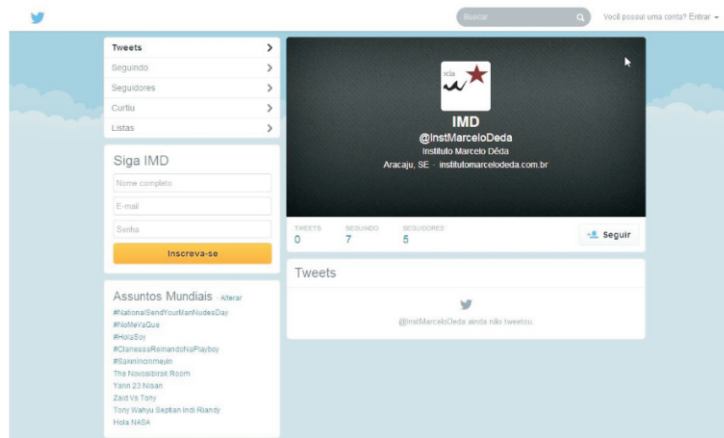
Buscar

Você possui uma conta? Entrar

Tweets
Seguindo
Seguidores
Curtiu
Listas

Siga IMD
Nome completo
E-mail
Senha
Inscreva-se

Assuntos Mundiais · Alterar
#NationalSendYourManNudesDay
#NoMeVaQue
#HoraSoy
#ClarissaBeirandoNoPlayboy
#Sarenincmeyin
The Novosibirsk Room
Yann 23 Nisan
Zaid Vs Tony
Tony Wahyu Septian Indi Riandy
Hola NASA

IMD
@InstMarceloDeda
Instituto Marcelo Déda
Aracaju, SE · institutomarcelodeda.com.br

TWEETS 0
SEGUINDO 7
SEGUIDORES 5
Seguir

Tweets
@InstMarceloDeda ainda não tweetou.